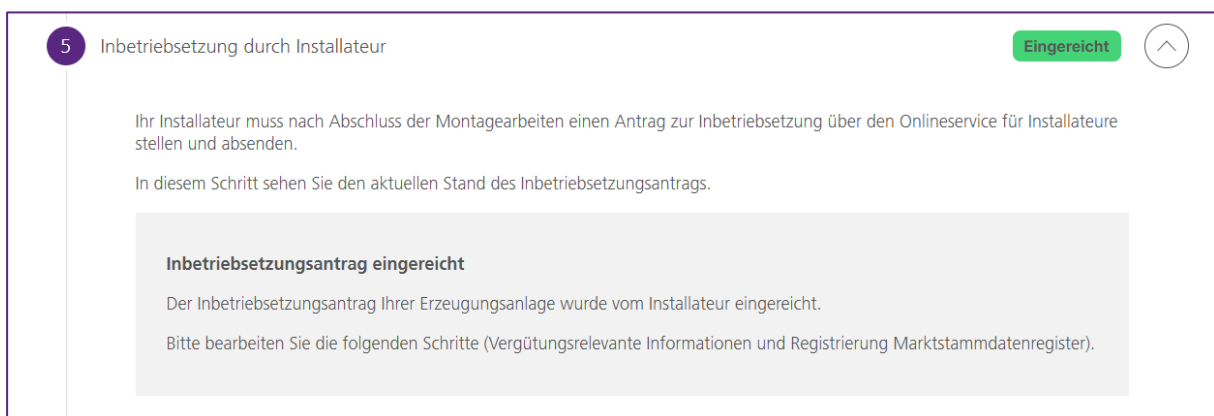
5 Inbetriebsetzung durch Installateur

Eingereicht

Ihr Installateur muss nach Abschluss der Montagearbeiten einen Antrag zur Inbetriebsetzung über den Onlineservice für Installateure stellen und absenden.

In diesem Schritt sehen Sie den aktuellen Stand des Inbetriebsetzungsantrags.

Inbetriebsetzungsantrag eingereicht

Der Inbetriebsetzungsantrag Ihrer Erzeugungsanlage wurde vom Installateur eingereicht.

Bitte bearbeiten Sie die folgenden Schritte (Vergütungsrelevante Informationen und Registrierung Marktstammdatenregister).